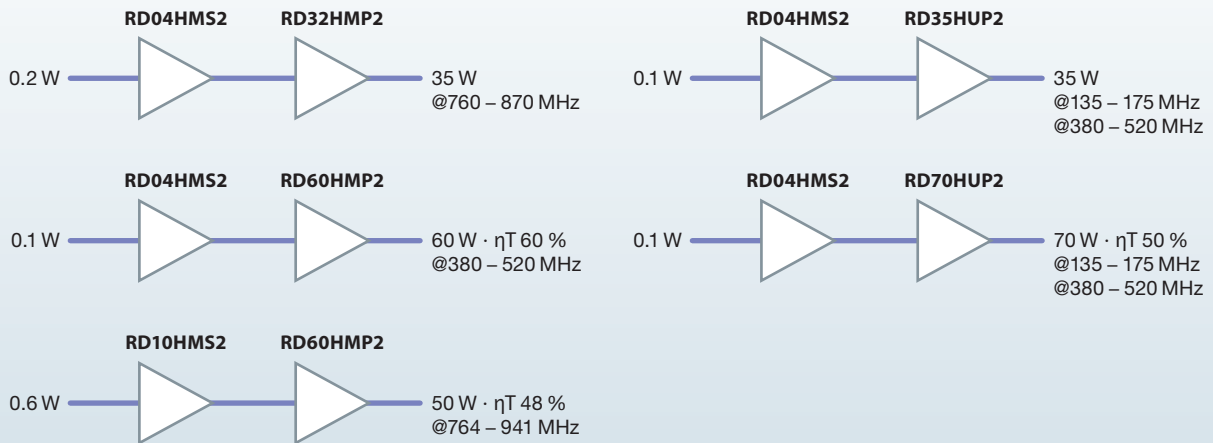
RD04HMS2 RD32HMP2

0.2 W

35 W
@760 – 870 MHz

RD04HMS2 RD35HUP2

0.1 W

35 W
@135 – 175 MHz
@380 – 520 MHz

RD04HMS2 RD60HMP2

0.1 W

60 W · ηT 60 %
@380 – 520 MHz

RD04HMS2 RD70HUP2

0.1 W

70 W · ηT 50 %
@135 – 175 MHz
@380 – 520 MHz

RD10HMS2 RD60HMP2

0.6 W

50 W · ηT 48 %
@764 – 941 MHz